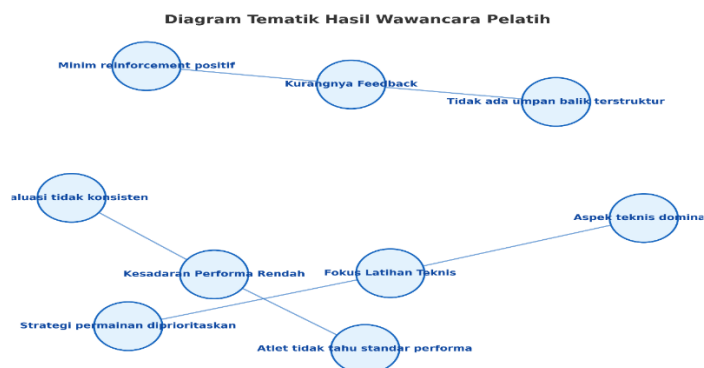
Diagram Tematik Hasil Wawancara Pelatih

Minim reinforcement positif

Kurangnya Feedback

Tidak ada umpan balik terstruktur

aluasi tidak konsisten

Aspek teknis domina

Kesadaran Performa Rendah

Fokus Latihan Teknis

Strategi permainan diprioritaskan

Atlet tidak tahu standar performa